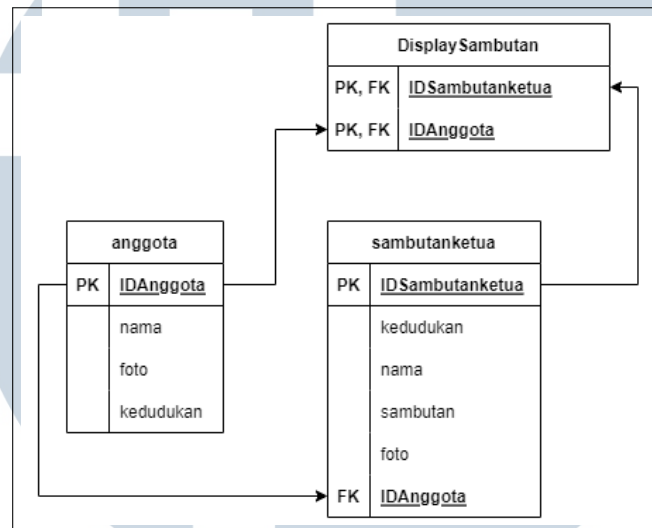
DisplaySambutan

| PK, FK | IDSambutanketua |
|---|---|
| PK, FK | IDAnggota |

anggota

| PK | IDAnggota |
|---|---|
| | nama |
| | foto |
| | kedudukan |

sambutanketua

| PK | IDSambutanketua |
|---|---|
| | kedudukan |
| | nama |
| | sambutan |
| | foto |
| FK | IDAnggota |